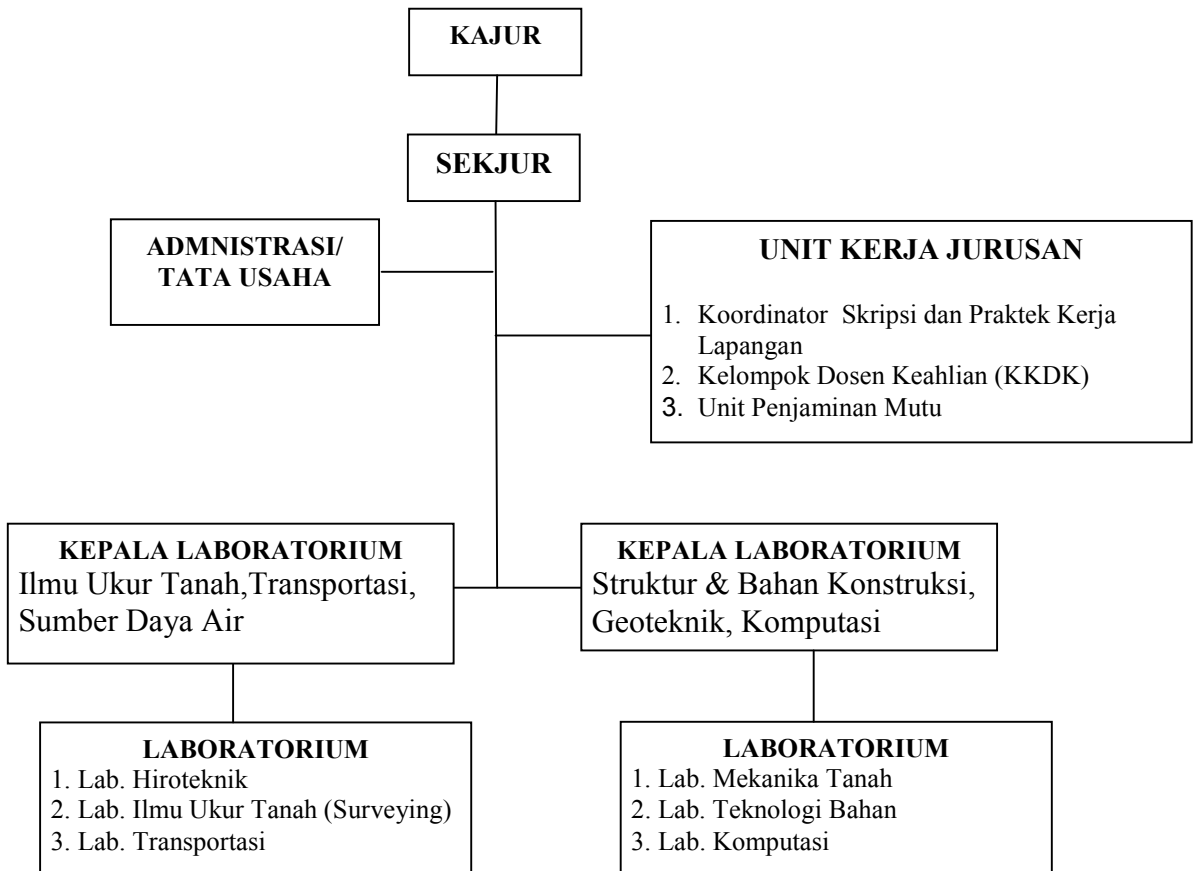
KAJUR

SEKJUR

ADMNISTRASI/ TATA USAHA

UNIT KERJA JURUSAN

1. Koordinator Skripsi dan Praktek Kerja Lapangan
2. Kelompok Dosen Keahlian (KKDK)
3. Unit Penjaminan Mutu

KEPALA LABORATORIUM
Ilmu Ukur Tanah,Transportasi, Sumber Daya Air

KEPALA LABORATORIUM
Struktur & Bahan Konstruksi, Geoteknik, Komputasi

LABORATORIUM
1. Lab. Hiroteknik
2. Lab. Ilmu Ukur Tanah (Surveying)
3. Lab. Transportasi

LABORATORIUM
1. Lab. Mekanika Tanah
2. Lab. Teknologi Bahan
3. Lab. Komputasi